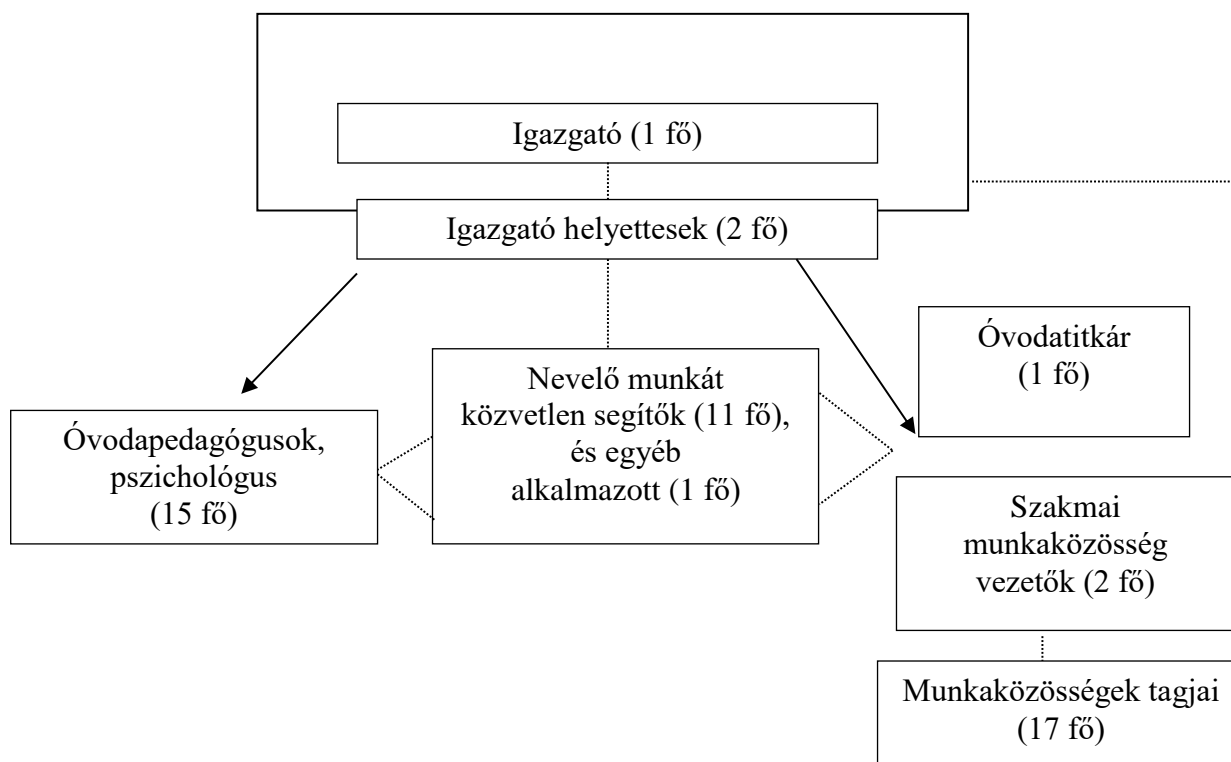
Igazgató (1 fő)

Igazgató helyettesek (2 fő)

Óvodatitkár (1 fő)

Óvodapedagógusok, pszichológus (15 fő)

Nevelő munkát közvetlen segítők (11 fő), és egyéb alkalmazott (1 fő)

Szakmai munkaközösség vezetők (2 fő)

Munkaközösségek tagjai (17 fő)